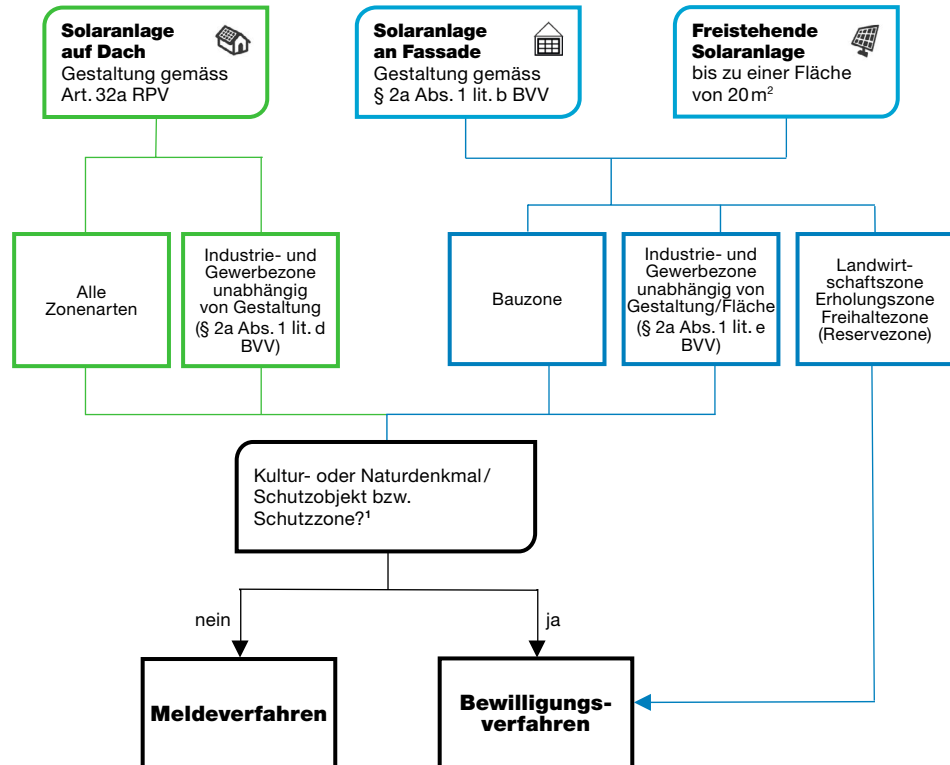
Solaranlage auf Dach
Gestaltung gemäss Art. 32a RPV

Solaranlage an Fassade
Gestaltung gemäss § 2a Abs. 1 lit. b BVV

Freistehende Solaranlage
bis zu einer Fläche von 20 m$^2$

Alle Zonenarten

Industrie- und Gewerbezone unabhängig von Gestaltung (§ 2a Abs. 1 lit. d BVV)

Bauzone

Industrie- und Gewerbezone unabhängig von Gestaltung/Fläche (§ 2a Abs. 1 lit. e BVV)

Landwirtschaftszone Erholungszone Freihaltezone (Reservezone)

Kultur- oder Naturdenkmal / Schutzobjekt bzw. Schutzzone?¹

nein

ja

Meldeverfahren

Bewilligungsverfahren